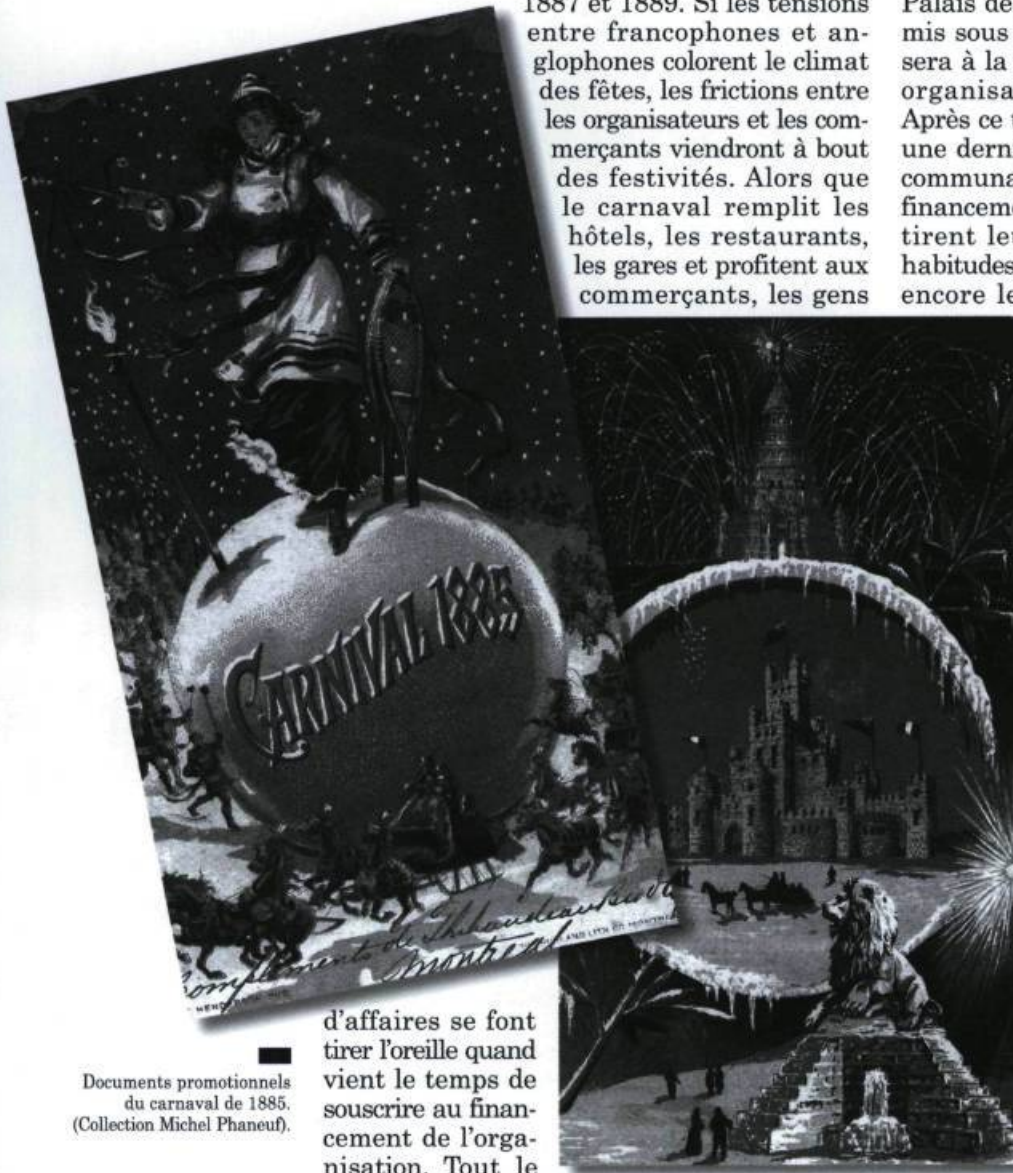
1887 et 1889. Si les tensions entre francophones et anglophones colorent le climat des fêtes, les frictions entre les organisateurs et les commerçants viendront à bout des festivités. Alors que le carnaval remplit les hôtels, les restaurants, les gares et profitent aux commerçants, les gens d'affaires se font tirer l'oreille quand vient le temps de souscrire au financement de l'organisation. Tout le

Palais de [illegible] mis sous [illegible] sera à la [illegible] organisa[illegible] Après ce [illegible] une dern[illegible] communa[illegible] financeme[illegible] tirent le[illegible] habitudes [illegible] encore le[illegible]

CARNIVAL 1885

Compliments of Thibaudeau Bros Montreal

Documents promotionnels du carnaval de 1885. (Collection Michel Phaneuf).